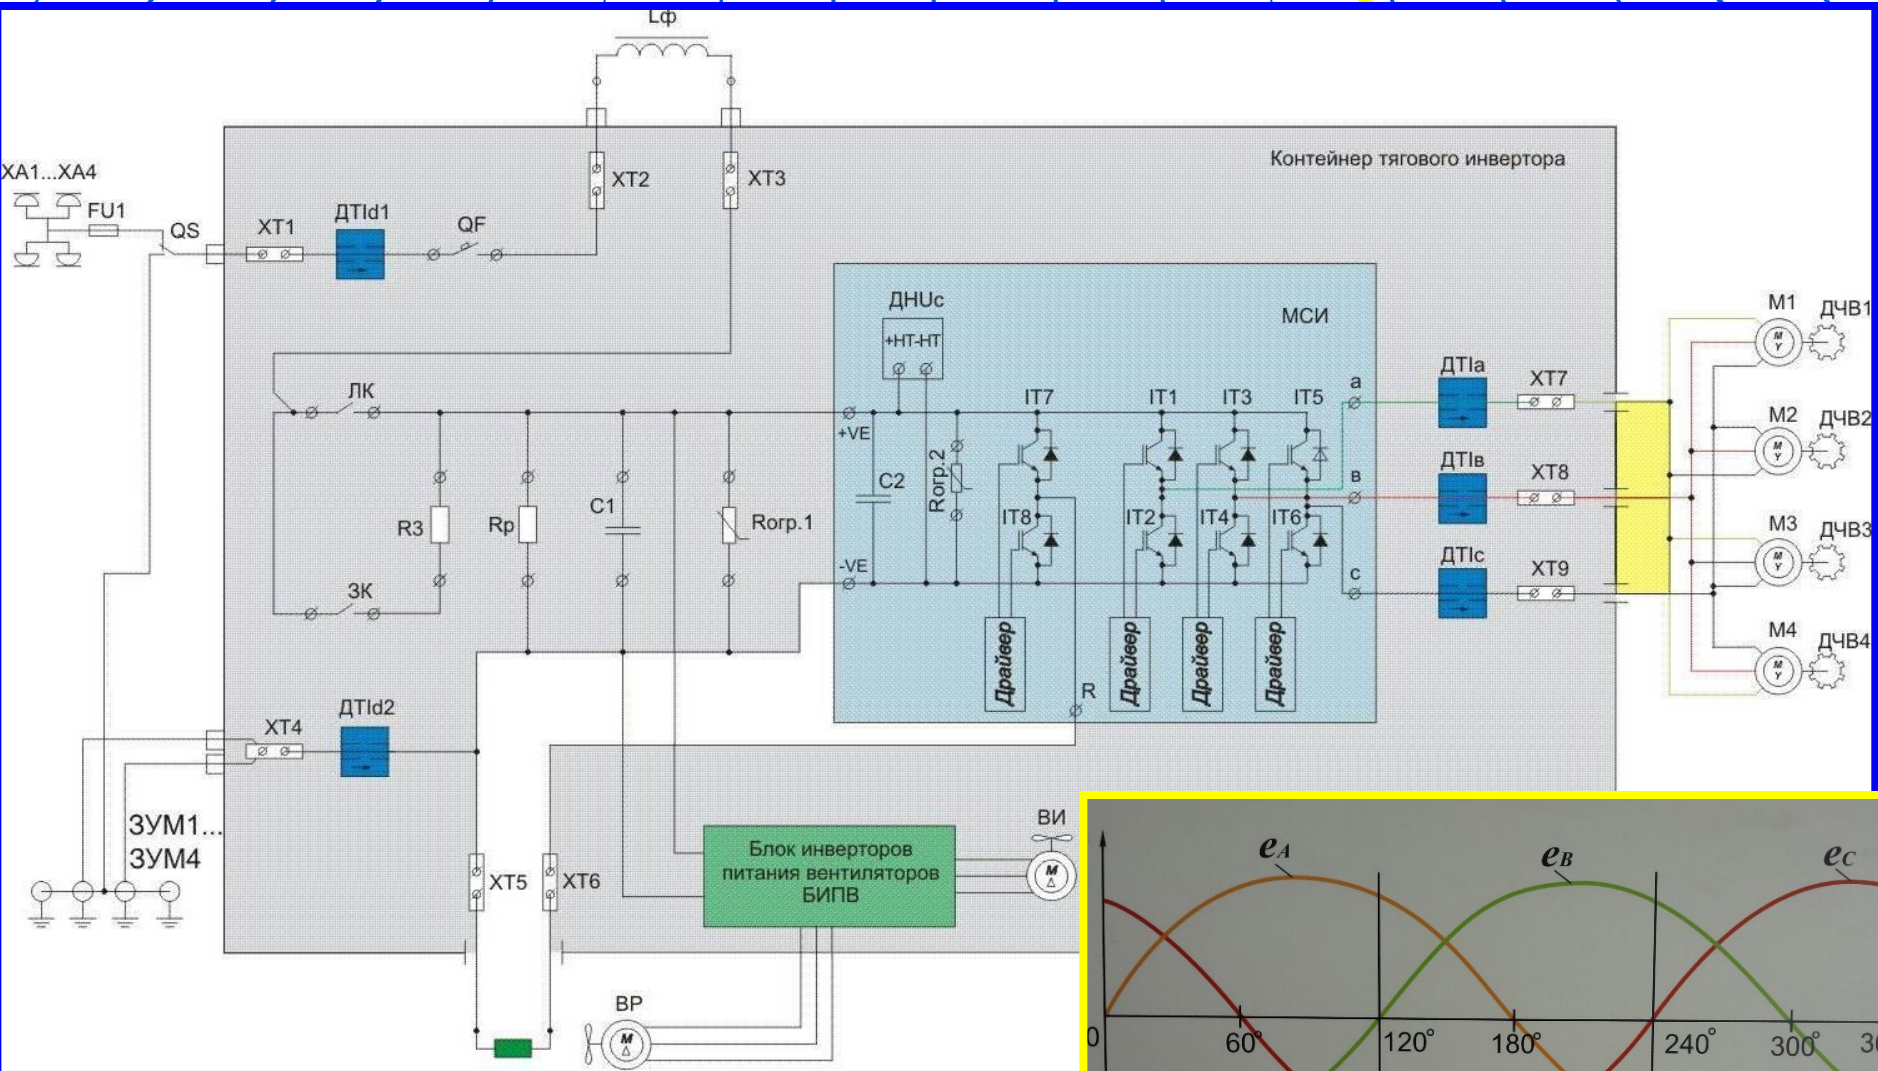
Lф

Контейнер тягового инвертора

XA1...XA4
FU1
QS
XT1
ДТId1
QF
XT2
XT3

ДHUc
+HT-HT
МСИ

ЛК
ЗК
R3
Rp
C1
Rorp.1
+VE
-VE
C2
Rorp.2
IT7
IT8
IT1
IT2
IT3
IT4
IT5
IT6
a
в
c
R
Драйвер
Драйвер
Драйвер
Драйвер

ДТIa
ДТIв
ДТIc
XT7
XT8
XT9
M1
ДЧВ1
M2
ДЧВ2
M3
ДЧВ3
M4
ДЧВ4

XT4
ДТId2
ЗУМ1...
ЗУМ4
XT5
XT6
Блок инверторов питания вентиляторов БИПВ
ВИ
ВР

$e_A$
$e_B$
$e_C$
0
$60^\circ$
$120^\circ$
$180^\circ$
$240^\circ$
$300^\circ$
3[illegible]